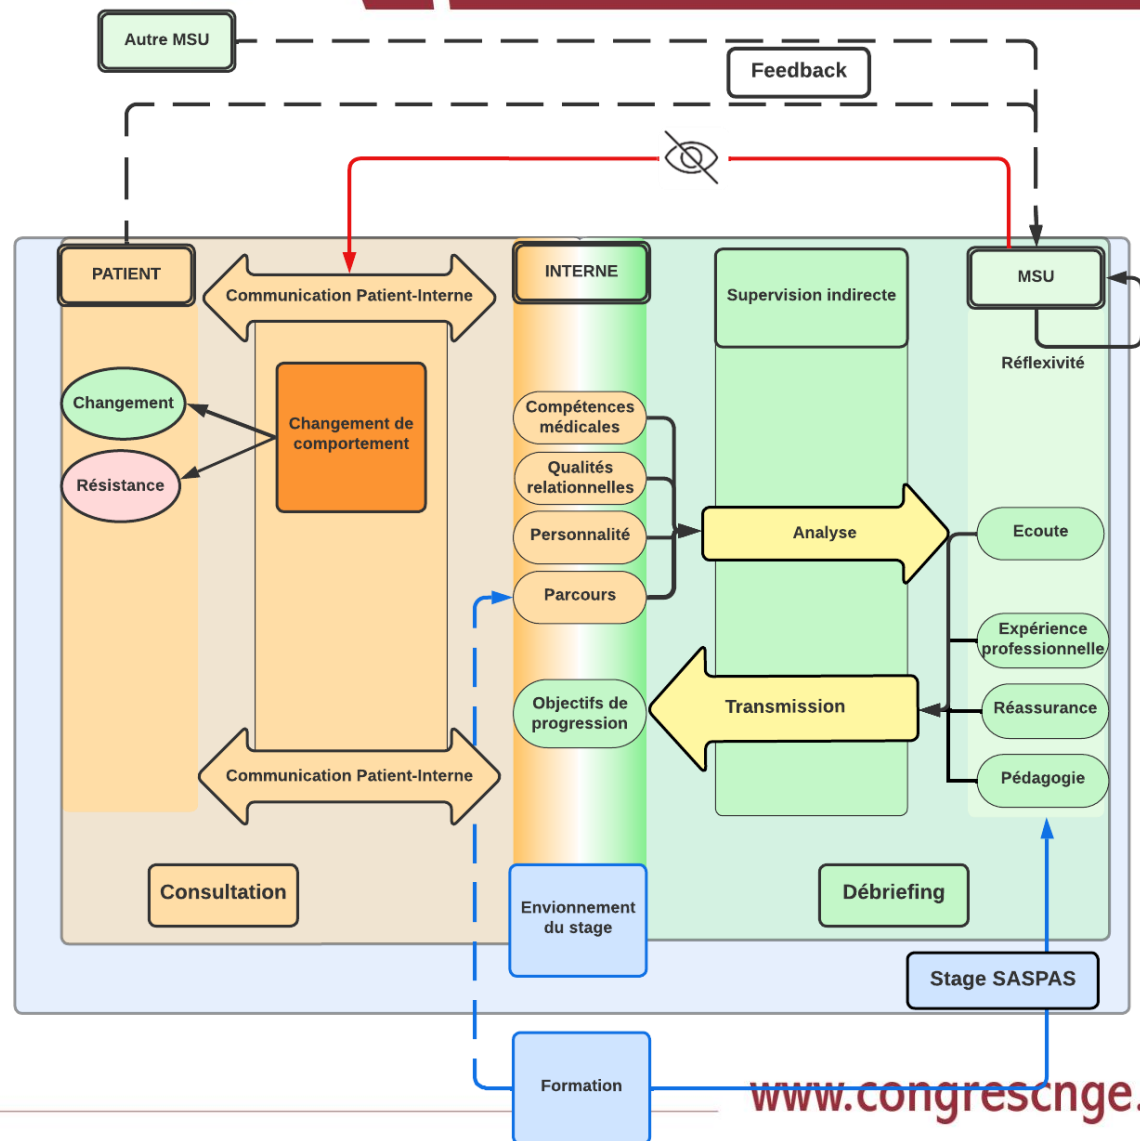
Autre MSU

Feedback

PATIENT

Communication Patient-Interne

INTERNE

Supervision indirecte

MSU

Réflexivité

Changement

Changement de comportement

Résistance

Compétences médicales

Qualités relationnelles

Personnalité

Parcours

Analyse

Ecoute

Expérience professionnelle

Objectifs de progression

Transmission

Réassurance

Pédagogie

Communication Patient-Interne

Consultation

Envionnement du stage

Débriefing

Stage SASPAS

Formation

www.congrescnge.